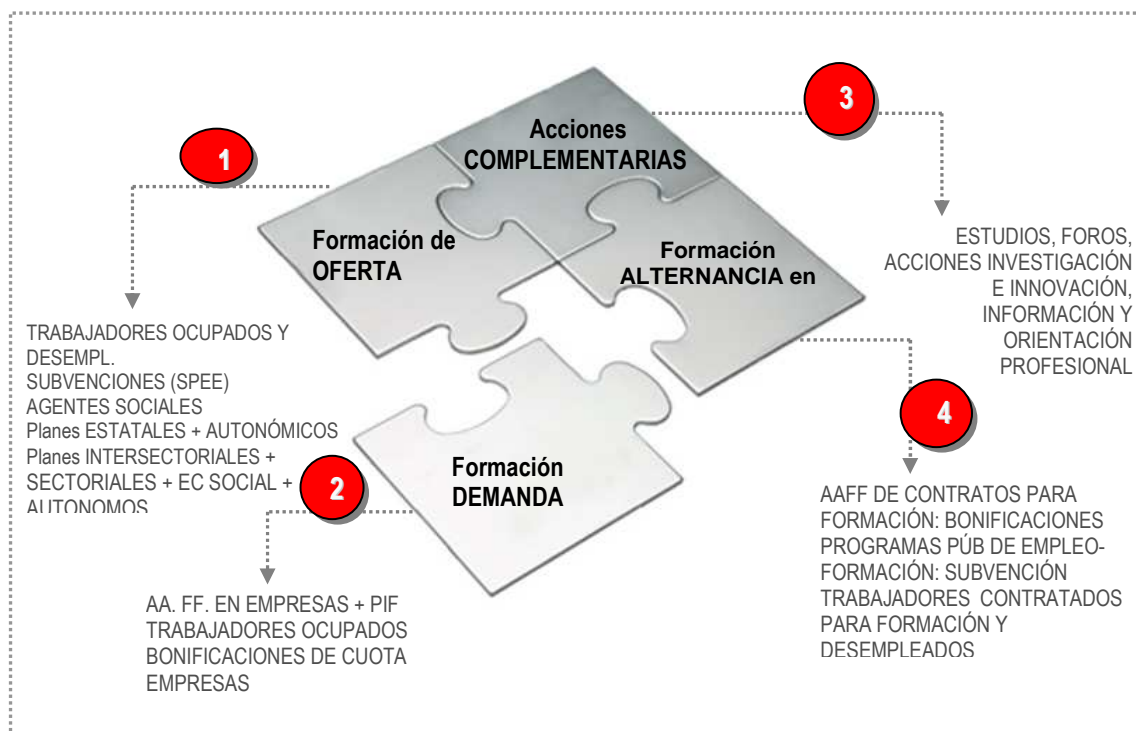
3

Acciones COMPLEMENTARIAS

1

Formación de OFERTA

Formación ALTERNANCIA en

ESTUDIOS, FOROS, ACCIONES INVESTIGACIÓN E INNOVACIÓN, INFORMACIÓN Y ORIENTACIÓN PROFESIONAL

TRABAJADORES OCUPADOS Y DESEMPL.
SUBVENCIONES (SPEE)
AGENTES SOCIALES
Planes ESTATALES + AUTONÓMICOS
Planes INTERSECTORIALES + SECTORIALES + EC SOCIAL + AUTONOMOS

4

Formación DEMANDA

2

AAFF DE CONTRATOS PARA FORMACIÓN: BONIFICACIONES
PROGRAMAS PÚB DE EMPLEO-FORMACIÓN: SUBVENCIÓN
TRABAJADORES CONTRATADOS PARA FORMACIÓN Y DESEMPLEADOS

AA. FF. EN EMPRESAS + PIF
TRABAJADORES OCUPADOS
BONIFICACIONES DE CUOTA EMPRESAS